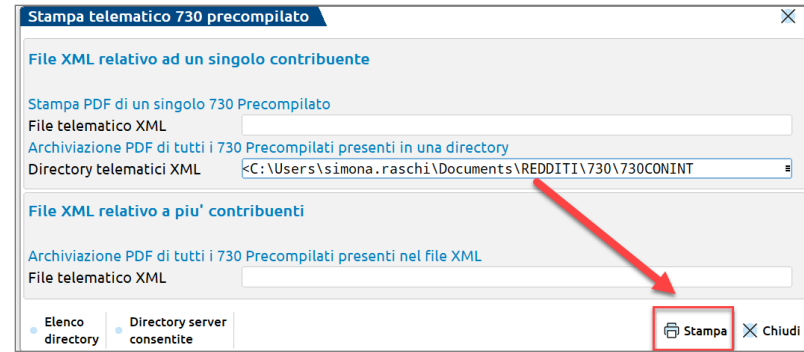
Stampa telematico 730 precompilato

File XML relativo ad un singolo contribuente

Stampa PDF di un singolo 730 Precompilato
File telematico XML
Archiviazione PDF di tutti i 730 Precompilati presenti in una directory
Directory telematici XML <C:\Users\simona.raschi\Documents\REDDITI\730\730CONINT

File XML relativo a piu' contribuenti

Archiviazione PDF di tutti i 730 Precompilati presenti nel file XML
File telematico XML

Elenco directory
Directory server consentite
Stampa
Chiudi